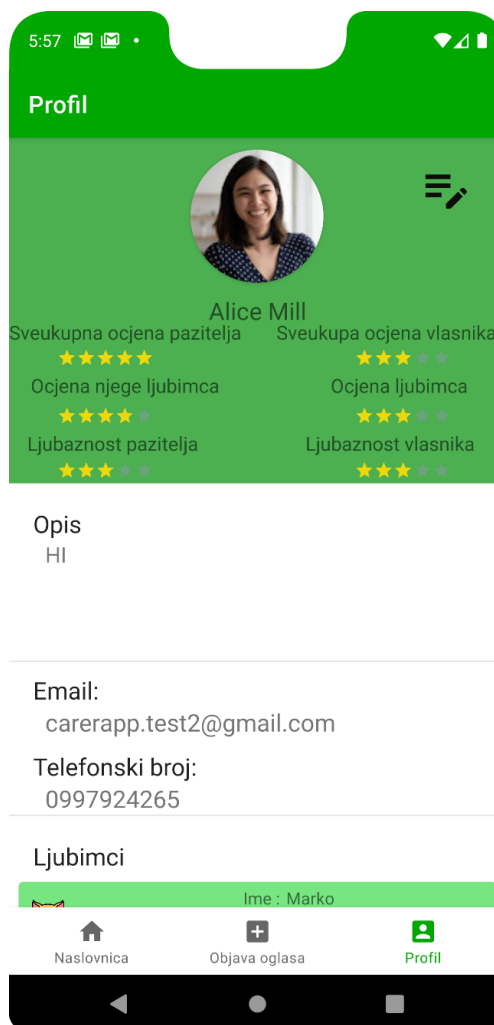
5:57

Profil

Alice Mill

Sveukupna ocjena pazitelja
Sveukupa ocjena vlasnika
Ocjena njege ljubimca
Ocjena ljubimca
Ljubaznost pazitelja
Ljubaznost vlasnika

Opis
HI

Email:
carerapp.test2@gmail.com

Telefonski broj:
0997924265

Ljubimci

Ime : Marko

Naslovnica
Objava oglasa
Profil